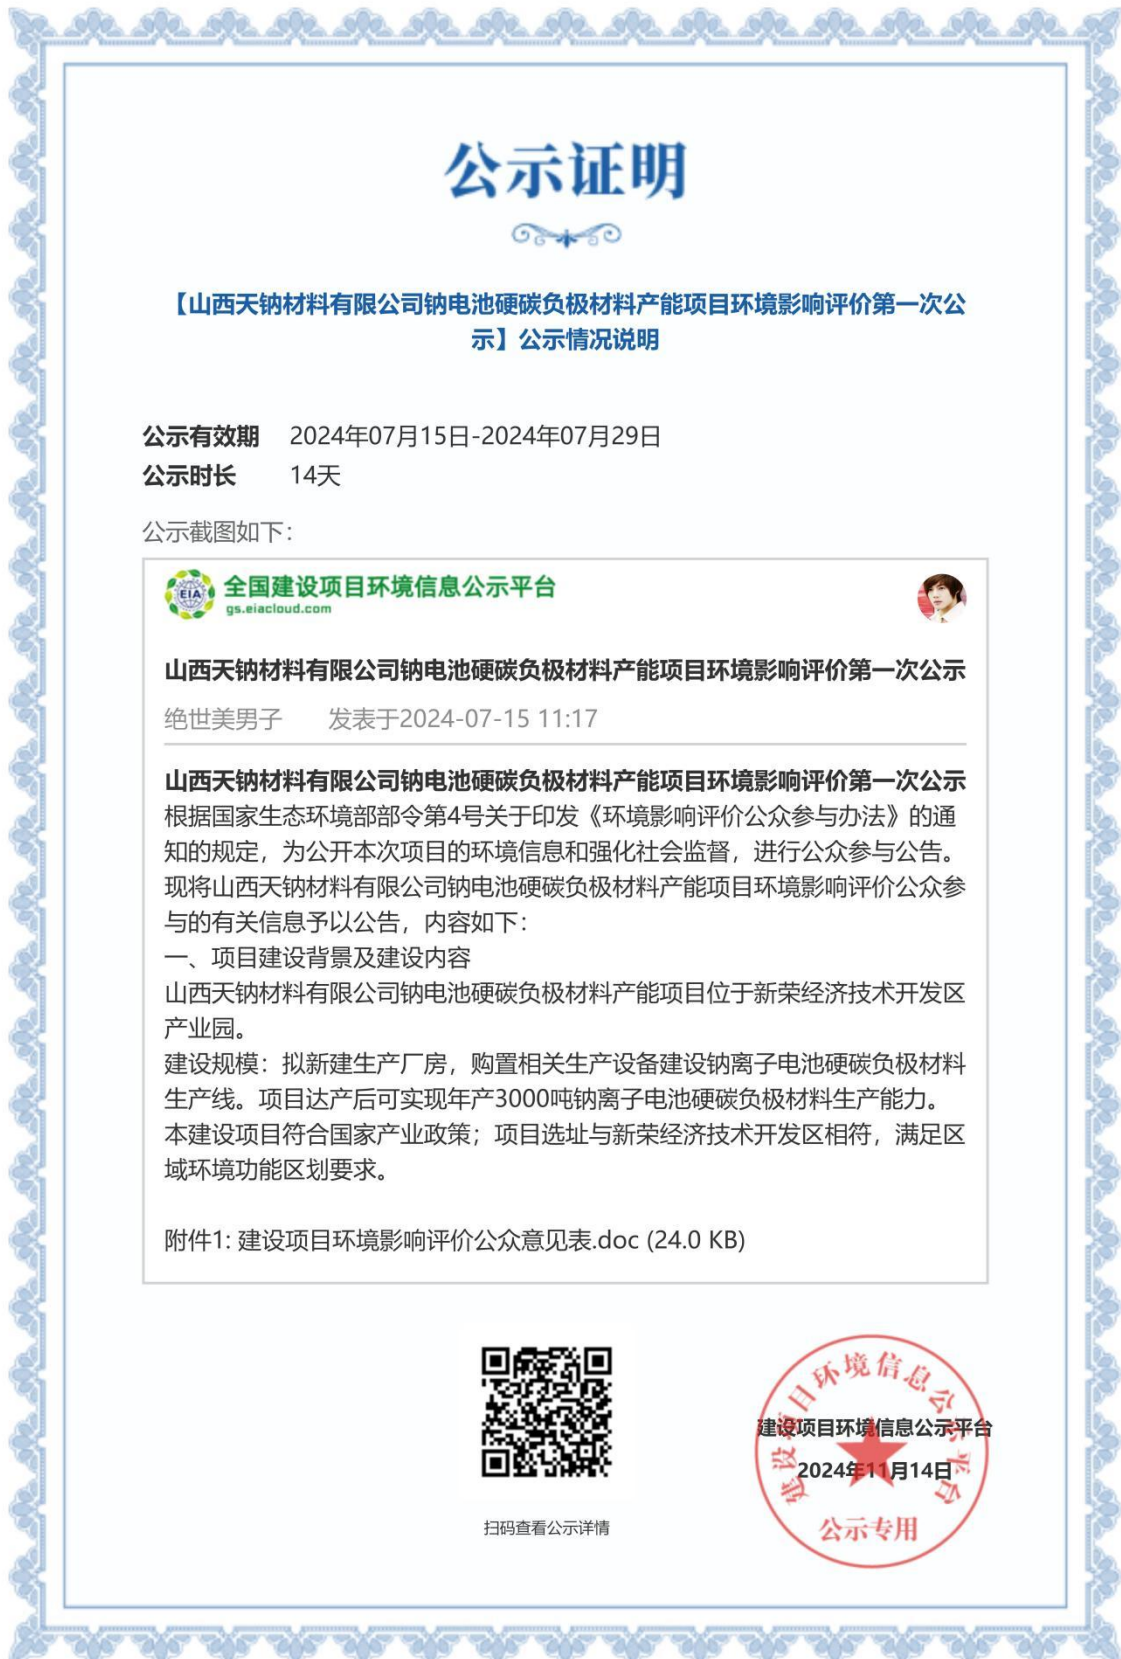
公示证明

【山西天钠材料有限公司钠电池硬碳负极材料产能项目环境影响评价第一次公示】公示情况说明

公示有效期 2024年07月15日-2024年07月29日
公示时长 14天

公示截图如下:

EIA 全国建设项目环境信息公示平台
gs.eiacloud.com

山西天钠材料有限公司钠电池硬碳负极材料产能项目环境影响评价第一次公示

绝世美男子 发表于2024-07-15 11:17

山西天钠材料有限公司钠电池硬碳负极材料产能项目环境影响评价第一次公示
根据国家生态环境部部令第4号关于印发《环境影响评价公众参与办法》的通知的规定，为公开本次项目的环境信息和强化社会监督，进行公众参与公告。现将山西天钠材料有限公司钠电池硬碳负极材料产能项目环境影响评价公众参与的有关信息予以公告，内容如下：
一、项目建设背景及建设内容
山西天钠材料有限公司钠电池硬碳负极材料产能项目位于新荣经济技术开发区产业园。
建设规模：拟新建生产厂房，购置相关生产设备建设钠离子电池硬碳负极材料生产线。项目达产后可实现年产3000吨钠离子电池硬碳负极材料生产能力。
本建设项目符合国家产业政策；项目选址与新荣经济技术开发区相符，满足区域环境功能区划要求。

附件1: 建设项目环境影响评价公众意见表.doc (24.0 KB)

扫码查看公示详情

建设项目环境信息公示平台
2024年11月14日
建设项目环境信息公示平台
公示专用